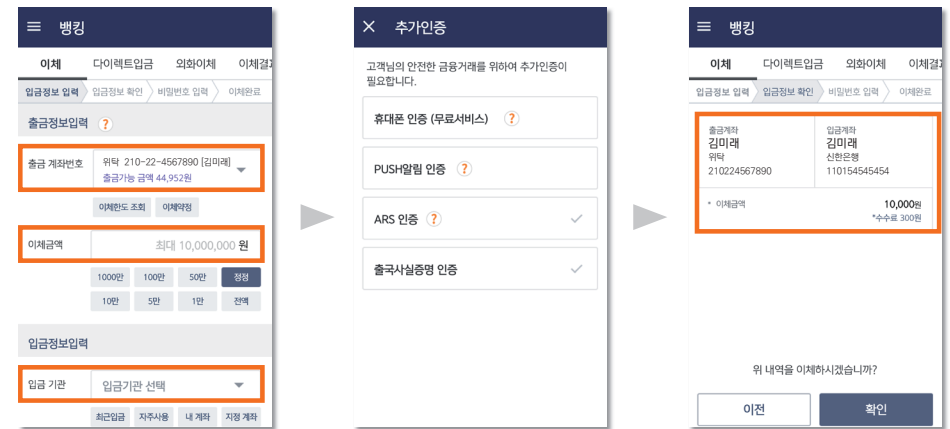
뱅킹

이체 다이렉트입금 외화이체 이체결

입금정보 입력 입금정보 확인 비밀번호 입력 이체완료

출금정보입력 ?

출금 계좌번호 위탁 210-22-4567890 [김미래]
출금가능 금액 44,952원

이체한도 조회 이체약정

이체금액 최대 10,000,000 원

1000만 100만 50만 정정
10만 5만 1만 전액

입금정보입력

입금 기관 입금기관 선택

최근입금 자주사용 내 계좌 지정 계좌

추가인증

고객님의 안전한 금융거래를 위하여 추가인증이 필요합니다.

휴대폰 인증 (무료서비스) ?

PUSH알림 인증 ?

ARS 인증 ?

출국사실증명 인증

뱅킹

이체 다이렉트입금 외화이체 이체결

입금정보 입력 입금정보 확인 비밀번호 입력 이체완료

출금계좌
김미래
위탁
210224567890

입금계좌
김미래
신한은행
110154545454

• 이체금액 10,000원
*수수료 300원

위 내역을 이체하시겠습니까?

이전 확인